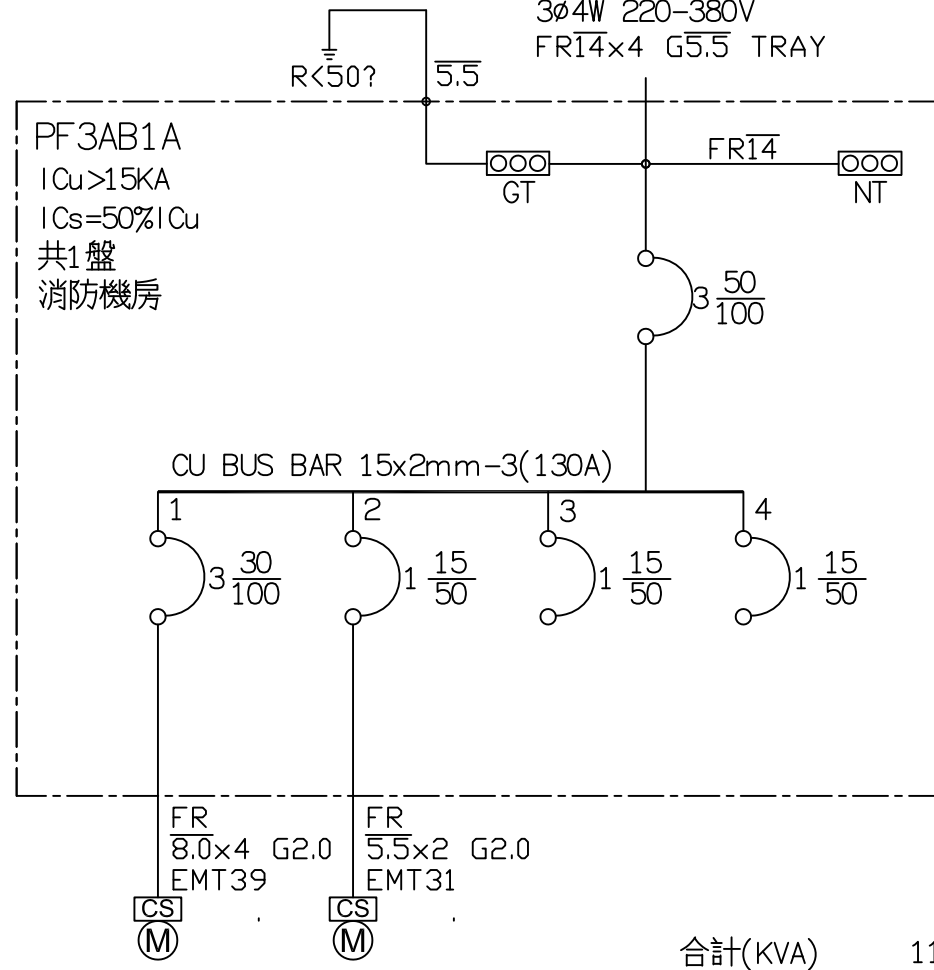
3ø4W 220-380V
FR$\overline{14}$x4 G$\overline{5.5}$ TRAY

R<50? $\overline{5.5}$

PF3AB1A
ICu>15KA
ICs=50%ICu
共1盤
消防機房

GT
FR$\overline{14}$
NT

3 $\frac{50}{100}$

CU BUS BAR 15x2mm-3(130A)

1
3 $\frac{30}{100}$

2
1 $\frac{15}{50}$

3
1 $\frac{15}{50}$

4
1 $\frac{15}{50}$

FR
$\overline{8.0}$x4 G2.0
EMT39
CS
M

FR
$\overline{5.5}$x2 G2.0
EMT31
CS
M

合計(KVA) 1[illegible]